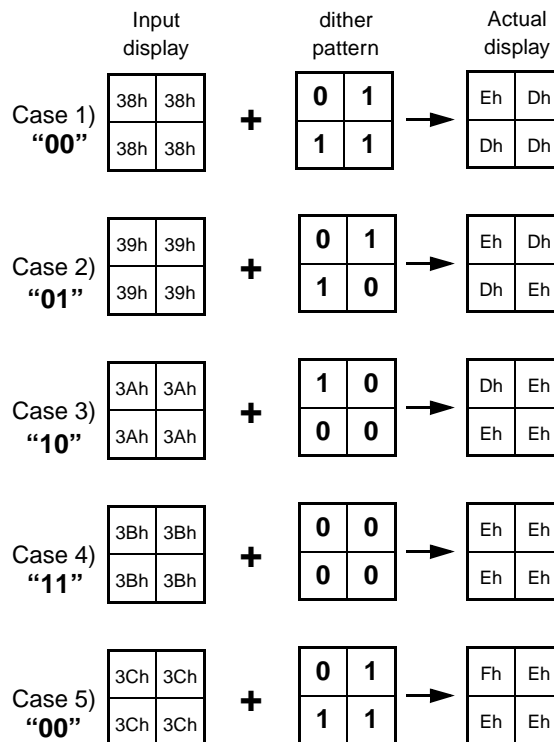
Input display

dither pattern

Actual display

Case 1) “00”

| 38h | 38h |
|---|---|
| 38h | 38h |

+

| 0 | 1 |
|---|---|
| 1 | 1 |

| Eh | Dh |
|---|---|
| Dh | Dh |

Case 2) “01”

| 39h | 39h |
|---|---|
| 39h | 39h |

+

| 0 | 1 |
|---|---|
| 1 | 0 |

| Eh | Dh |
|---|---|
| Dh | Eh |

Case 3) “10”

| 3Ah | 3Ah |
|---|---|
| 3Ah | 3Ah |

+

| 1 | 0 |
|---|---|
| 0 | 0 |

| Dh | Eh |
|---|---|
| Eh | Eh |

Case 4) “11”

| 3Bh | 3Bh |
|---|---|
| 3Bh | 3Bh |

+

| 0 | 0 |
|---|---|
| 0 | 0 |

| Eh | Eh |
|---|---|
| Eh | Eh |

Case 5) “00”

| 3Ch | 3Ch |
|---|---|
| 3Ch | 3Ch |

+

| 0 | 1 |
|---|---|
| 1 | 1 |

| Fh | Eh |
|---|---|
| Eh | Eh |